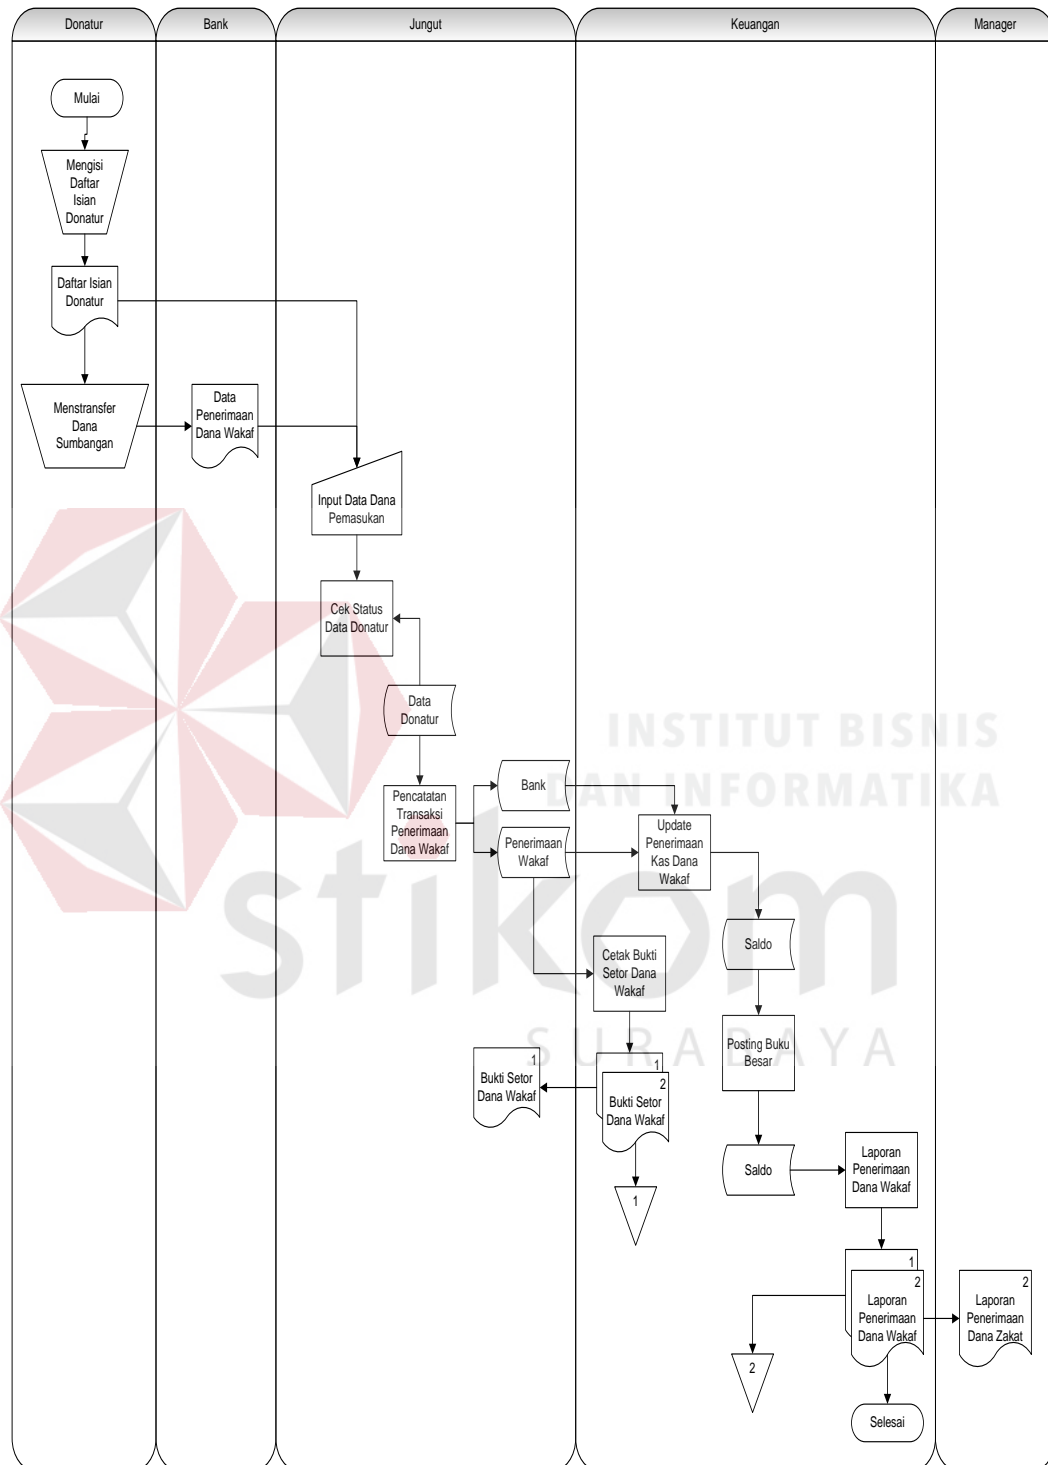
Donatur
Bank
Jungut
Keuangan
Manager

Mulai

Mengisi Daftar Isian Donatur

Daftar Isian Donatur

Menstransfer Dana Sumbangan

Data Penerimaan Dana Wakaf

Input Data Dana Pemasukan

Cek Status Data Donatur

Data Donatur

Pencatatan Transaksi Penerimaan Dana Wakaf

Bank

Penerimaan Wakaf

Update Penerimaan Kas Dana Wakaf

Saldo

Cetak Bukti Setor Dana Wakaf

Posting Buku Besar

1
Bukti Setor Dana Wakaf

1
2
Bukti Setor Dana Wakaf

1

Saldo

Laporan Penerimaan Dana Wakaf

1
2
Laporan Penerimaan Dana Wakaf

2
Laporan Penerimaan Dana Zakat

2

Selesai

INSTITUT BISNIS
DAN INFORMATIKA
stikom
SURABAYA